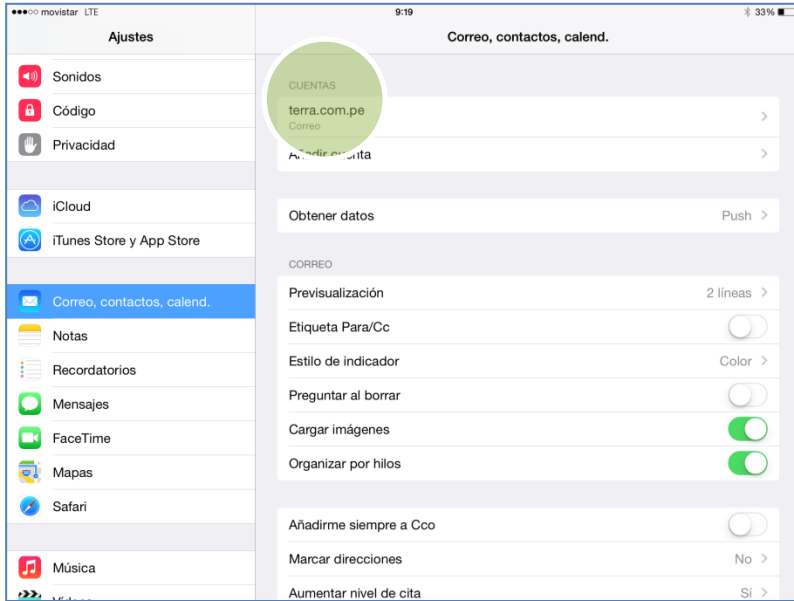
●●●○○ movistar LTE
9:19
33%

Ajustes

Sonidos
Código
Privacidad

iCloud
iTunes Store y App Store

Correo, contactos, calend.
Notas
Recordatorios
Mensajes
FaceTime
Mapas
Safari

Música
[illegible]

Correo, contactos, calend.

CUENTAS
terra.com.pe
Correo
A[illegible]dir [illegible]uenta

Obtener datos
Push

CORREO
Previsualización
2 líneas
Etiqueta Para/Cc
Estilo de indicador
Color
Preguntar al borrar
Cargar imágenes
Organizar por hilos

Añadirme siempre a Cco
Marcar direcciones
No
Aumentar nivel de cita
Sí